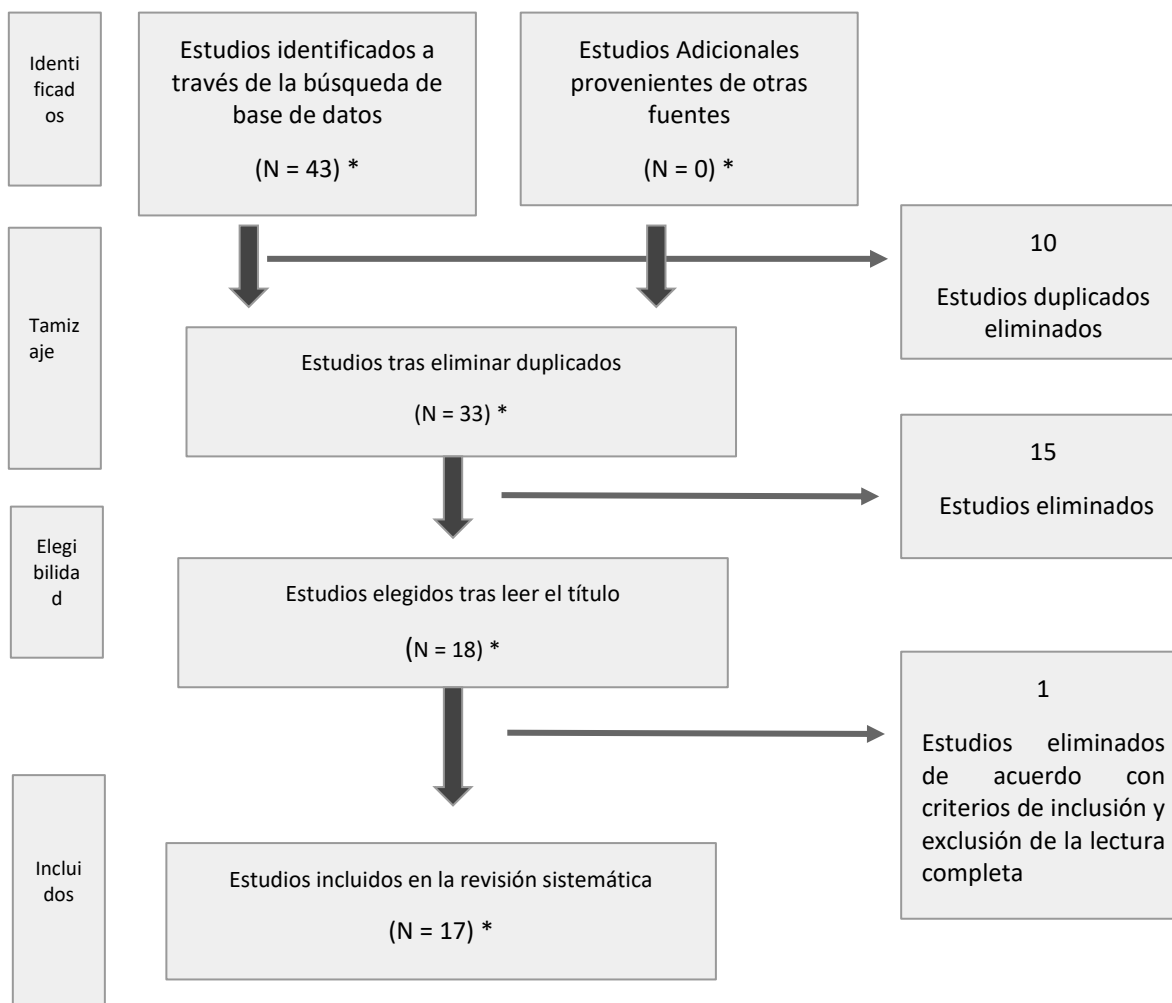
Identificados

Estudios identificados a través de la búsqueda de base de datos

(N = 43) *

Estudios Adicionales provenientes de otras fuentes

(N = 0) *

Tamizaje

10

Estudios duplicados eliminados

Estudios tras eliminar duplicados

(N = 33) *

15

Estudios eliminados

Elegibilidad

Estudios elegidos tras leer el título

(N = 18) *

1

Estudios eliminados de acuerdo con criterios de inclusión y exclusión de la lectura completa

Incluidos

Estudios incluidos en la revisión sistemática

(N = 17) *